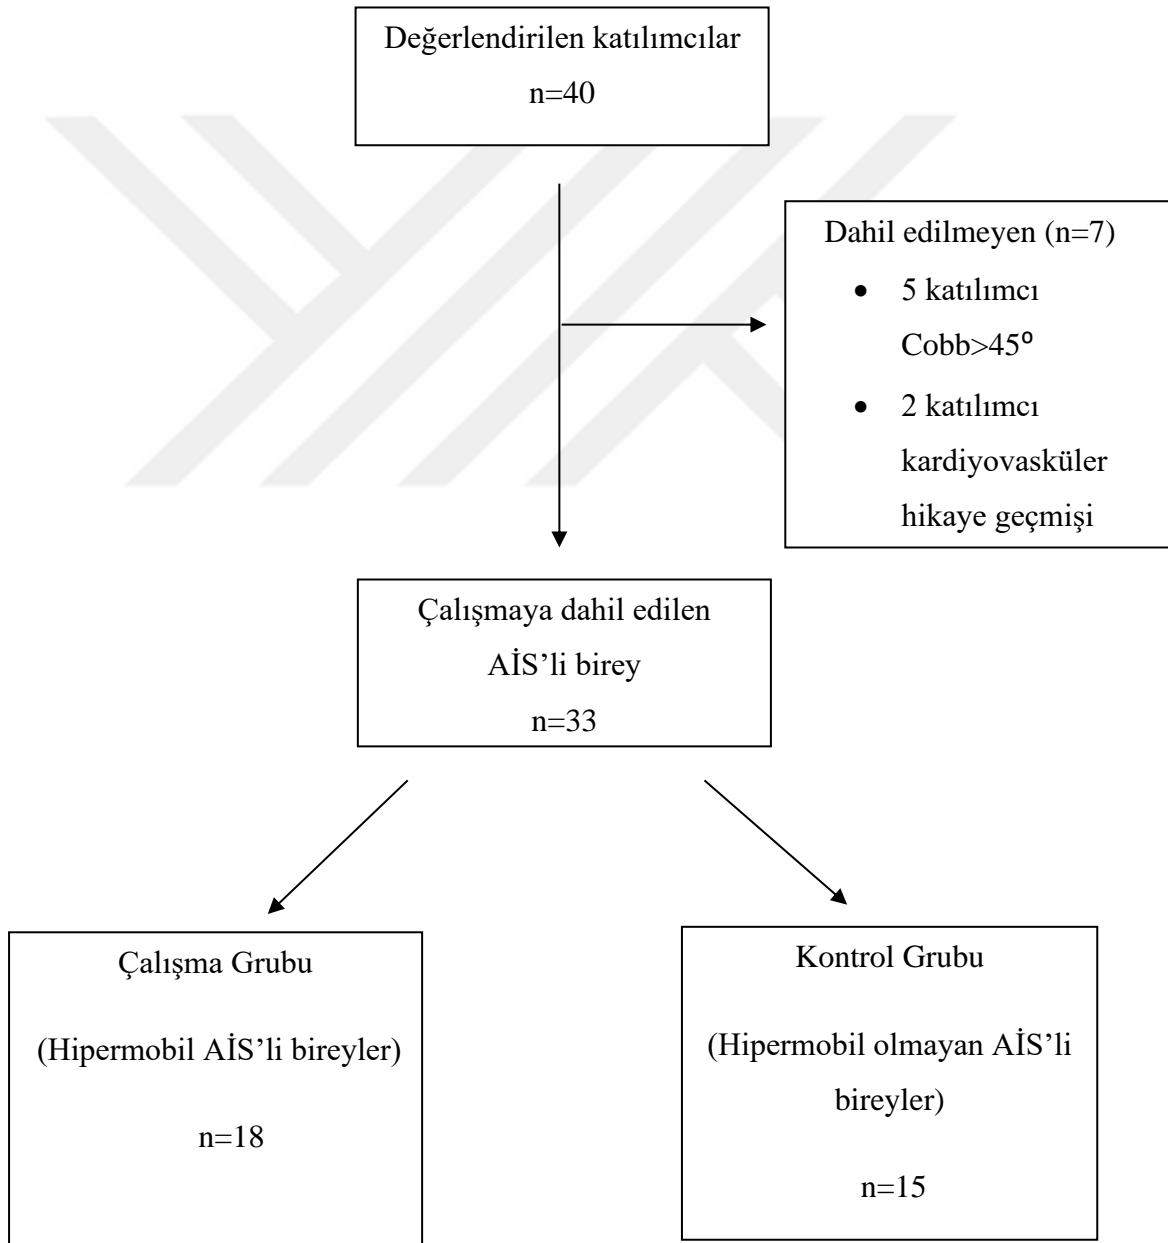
Değerlendirilen katılımcılar
n=40

Dahil edilmeyen (n=7)
- 5 katılımcı Cobb>45°
- 2 katılımcı kardiyovasküler hikaye geçmişi

Çalışmaya dahil edilen AİS'li birey
n=33

Çalışma Grubu
(Hipermobil AİS'li bireyler)
n=18

Kontrol Grubu
(Hipermobil olmayan AİS'li bireyler)
n=15